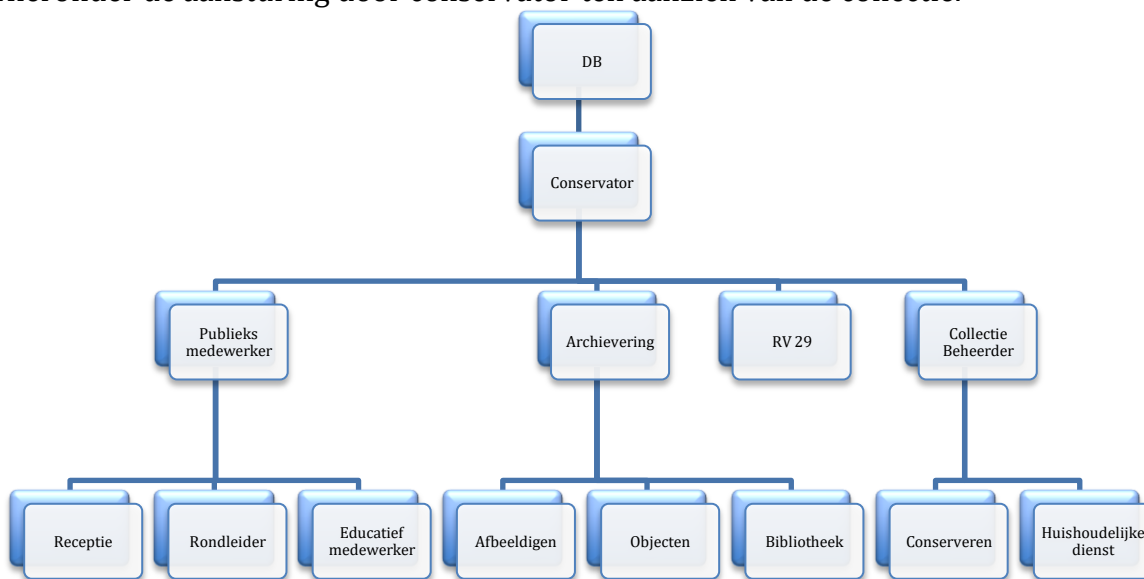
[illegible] onder de aansturing door conservator ten aanzien van de collectie.

DB

Conservator

Publieks medewerker

Archievering

RV 29

Collectie Beheerder

Receptie

Rondleider

Educatief medewerker

Afbeeldigen

Objecten

Bibliotheek

Conserveren

Huishoudelijke dienst